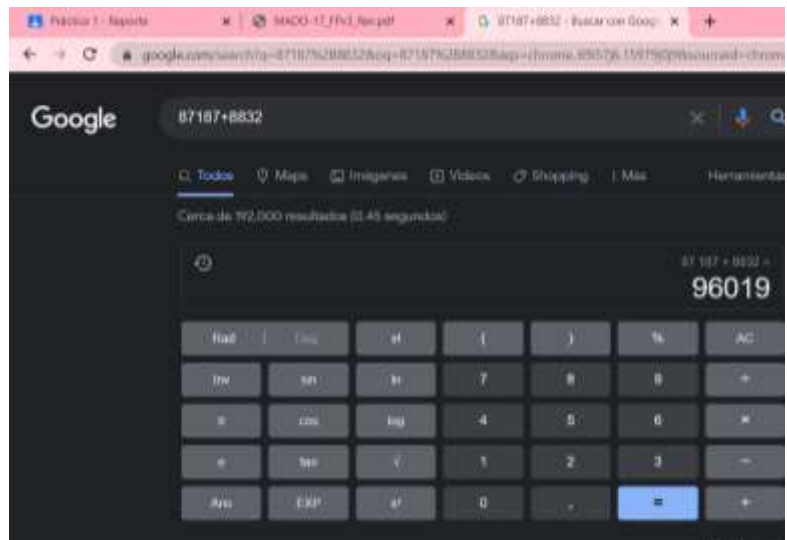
Práctica 1 - Reporte
MADO-17_FP-3_Rev.pdf
87187+8832 - Buscar con Googl
google.com/search?q=87187%2B8832&oq=87187%2B8832&aqs=chrome.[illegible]

Google
87187+8832

Todos Maps Imágenes Videos Shopping Más Herramientas

Cerca de 192,000 resultados (0.45 segundos)

87 187 + 8832 =
96019

| Rad \| Deg | x! | ( | ) | % | AC |
|---|---|---|---|---|---|
| Inv | sin | ln | 7 | 8 | 9 | ÷ |
| π | cos | log | 4 | 5 | 6 | × |
| e | tan | √ | 1 | 2 | 3 | − |
| Ans | EXP | $x^y$ | 0 | . | = | + |